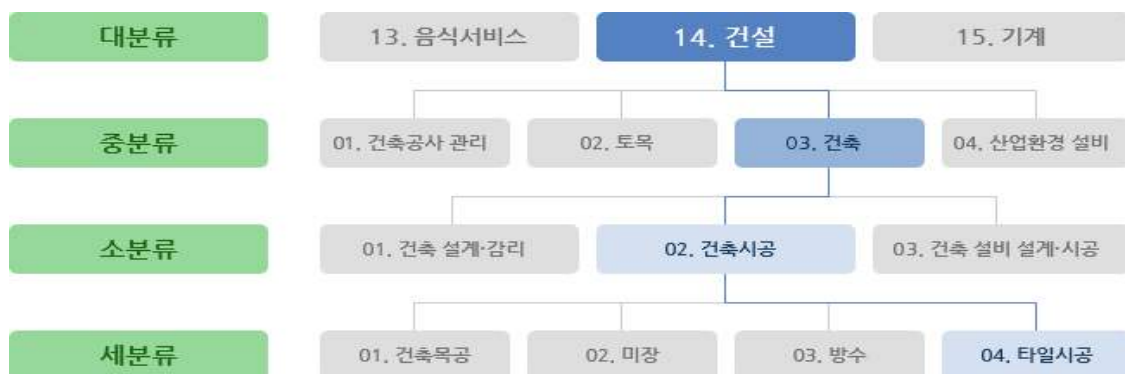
대분류

13. 음식서비스

14. 건설

15. 기계

중분류

01. 건축공사 관리

02. 토목

03. 건축

04. 산업환경 설비

소분류

01. 건축 설계·감리

02. 건축시공

03. 건축 설비 설계·시공

세분류

01. 건축목공

02. 미장

03. 방수

04. 타일시공